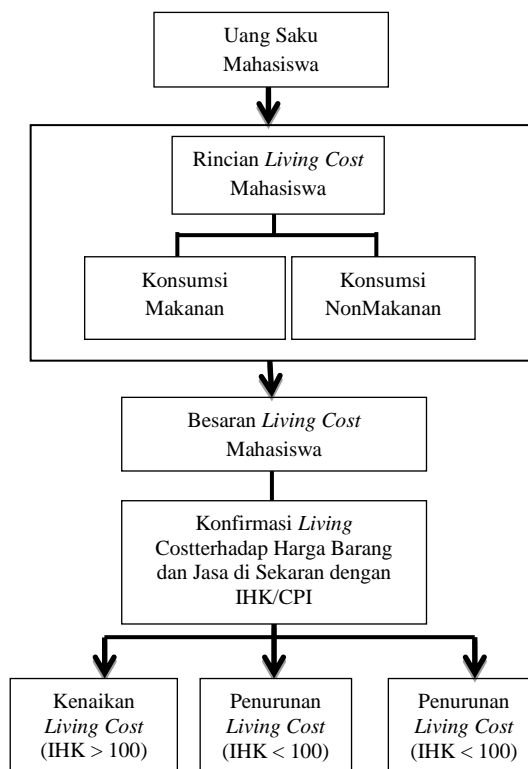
Uang Saku Mahasiswa

Rincian *Living Cost* Mahasiswa

Konsumsi Makanan

Konsumsi NonMakanan

Besaran *Living Cost* Mahasiswa

Konfirmasi *Living* Costterhadap Harga Barang dan Jasa di Sekaran dengan IHK/CPI

Kenaikan *Living Cost* (IHK > 100)

Penurunan *Living Cost* (IHK < 100)

Penurunan *Living Cost* (IHK < 100)